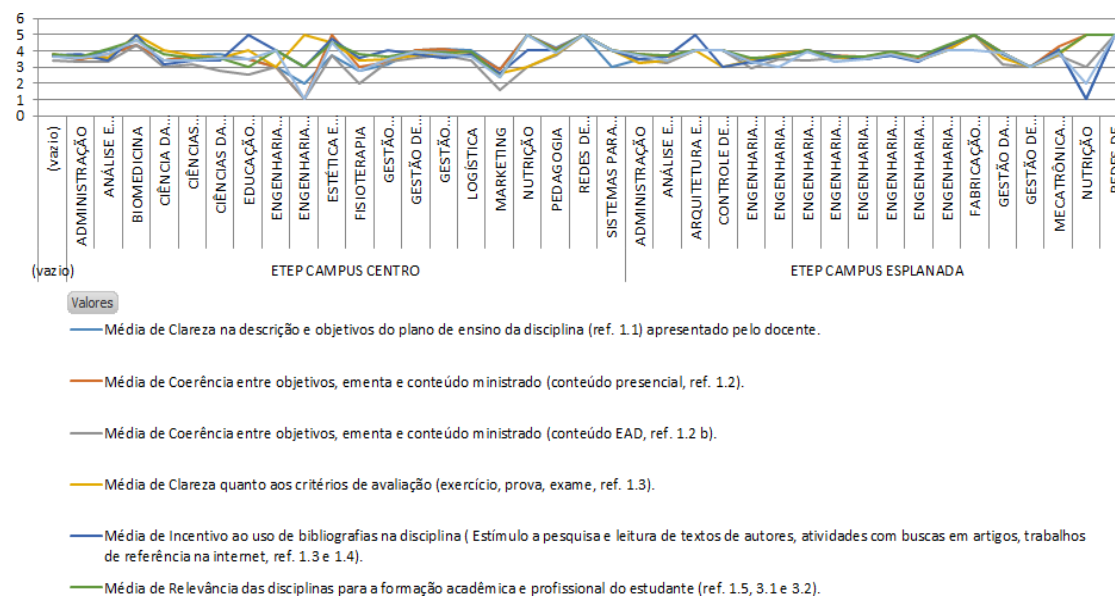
6
5
4
3
2
1
0

(vazio)
ADMINISTRAÇÃO
ANÁLISE E...
BIOMEDICINA
CIÊNCIA DA...
CIÊNCIAS...
CIÊNCIAS DA...
EDUCAÇÃO...
ENGENHARIA...
ENGENHARIA...
ESTÉTICA E...
FISIOTERAPIA
GESTÃO...
GESTÃO DE...
GESTÃO...
LOGÍSTICA
MARKETING
NUTRIÇÃO
PEDAGOGIA
REDES DE...
SISTEMAS PARA...
ADMINISTRAÇÃO
ANÁLISE E...
ARQUITETURA E...
CONTROLE DE...
ENGENHARIA...
ENGENHARIA...
ENGENHARIA...
ENGENHARIA...
ENGENHARIA...
ENGENHARIA...
ENGENHARIA...
FABRICAÇÃO...
GESTÃO DA...
GESTÃO DE...
MECATRÔNICA...
NUTRIÇÃO
REDES DE

(vazio)
ETEP CAMPUS CENTRO
ETEP CAMPUS ESPLANADA

Valores

Média de Clareza na descrição e objetivos do plano de ensino da disciplina (ref. 1.1) apresentado pelo docente.

Média de Coerência entre objetivos, ementa e conteúdo ministrado (conteúdo presencial, ref. 1.2).

Média de Coerência entre objetivos, ementa e conteúdo ministrado (conteúdo EAD, ref. 1.2 b).

Média de Clareza quanto aos critérios de avaliação (exercício, prova, exame, ref. 1.3).

Média de Incentivo ao uso de bibliografias na disciplina ( Estímulo a pesquisa e leitura de textos de autores, atividades com buscas em artigos, trabalhos de referência na internet, ref. 1.3 e 1.4).

Média de Relevância das disciplinas para a formação acadêmica e profissional do estudante (ref. 1.5, 3.1 e 3.2).